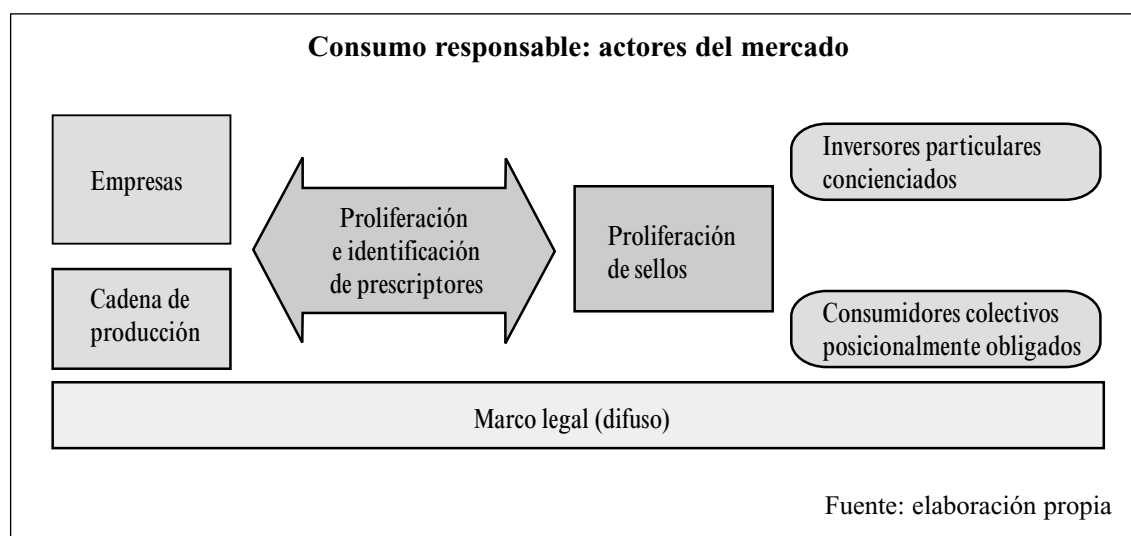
Consumo responsable: actores del mercado

Empresas

Cadena de producción

Proliferación e identificación de prescriptores

Proliferación de sellos

Inversores particulares concienciados

Consumidores colectivos posicionalmente obligados

Marco legal (difuso)

Fuente: elaboración propia